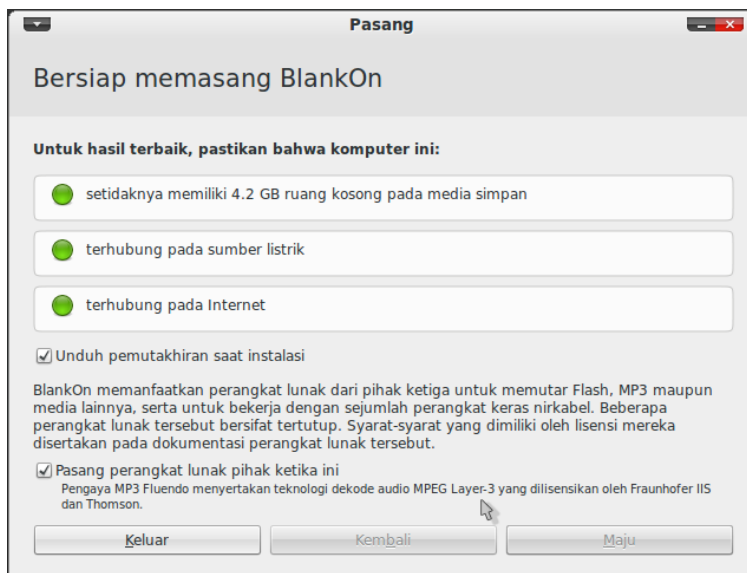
Pasang

Bersiap memasang BlankOn

Untuk hasil terbaik, pastikan bahwa komputer ini:

setidaknya memiliki 4.2 GB ruang kosong pada media simpan

terhubung pada sumber listrik

terhubung pada Internet

Unduh pemutakhiran saat instalasi

BlankOn memanfaatkan perangkat lunak dari pihak ketiga untuk memutar Flash, MP3 maupun media lainnya, serta untuk bekerja dengan sejumlah perangkat keras nirkabel. Beberapa perangkat lunak tersebut bersifat tertutup. Syarat-syarat yang dimiliki oleh lisensi mereka disertakan pada dokumentasi perangkat lunak tersebut.

Pasang perangkat lunak pihak ketika ini

Pengaya MP3 Fluendo menyertakan teknologi dekode audio MPEG Layer-3 yang dilisensikan oleh Fraunhofer IIS dan Thomson.

Keluar

Kembali

Maju